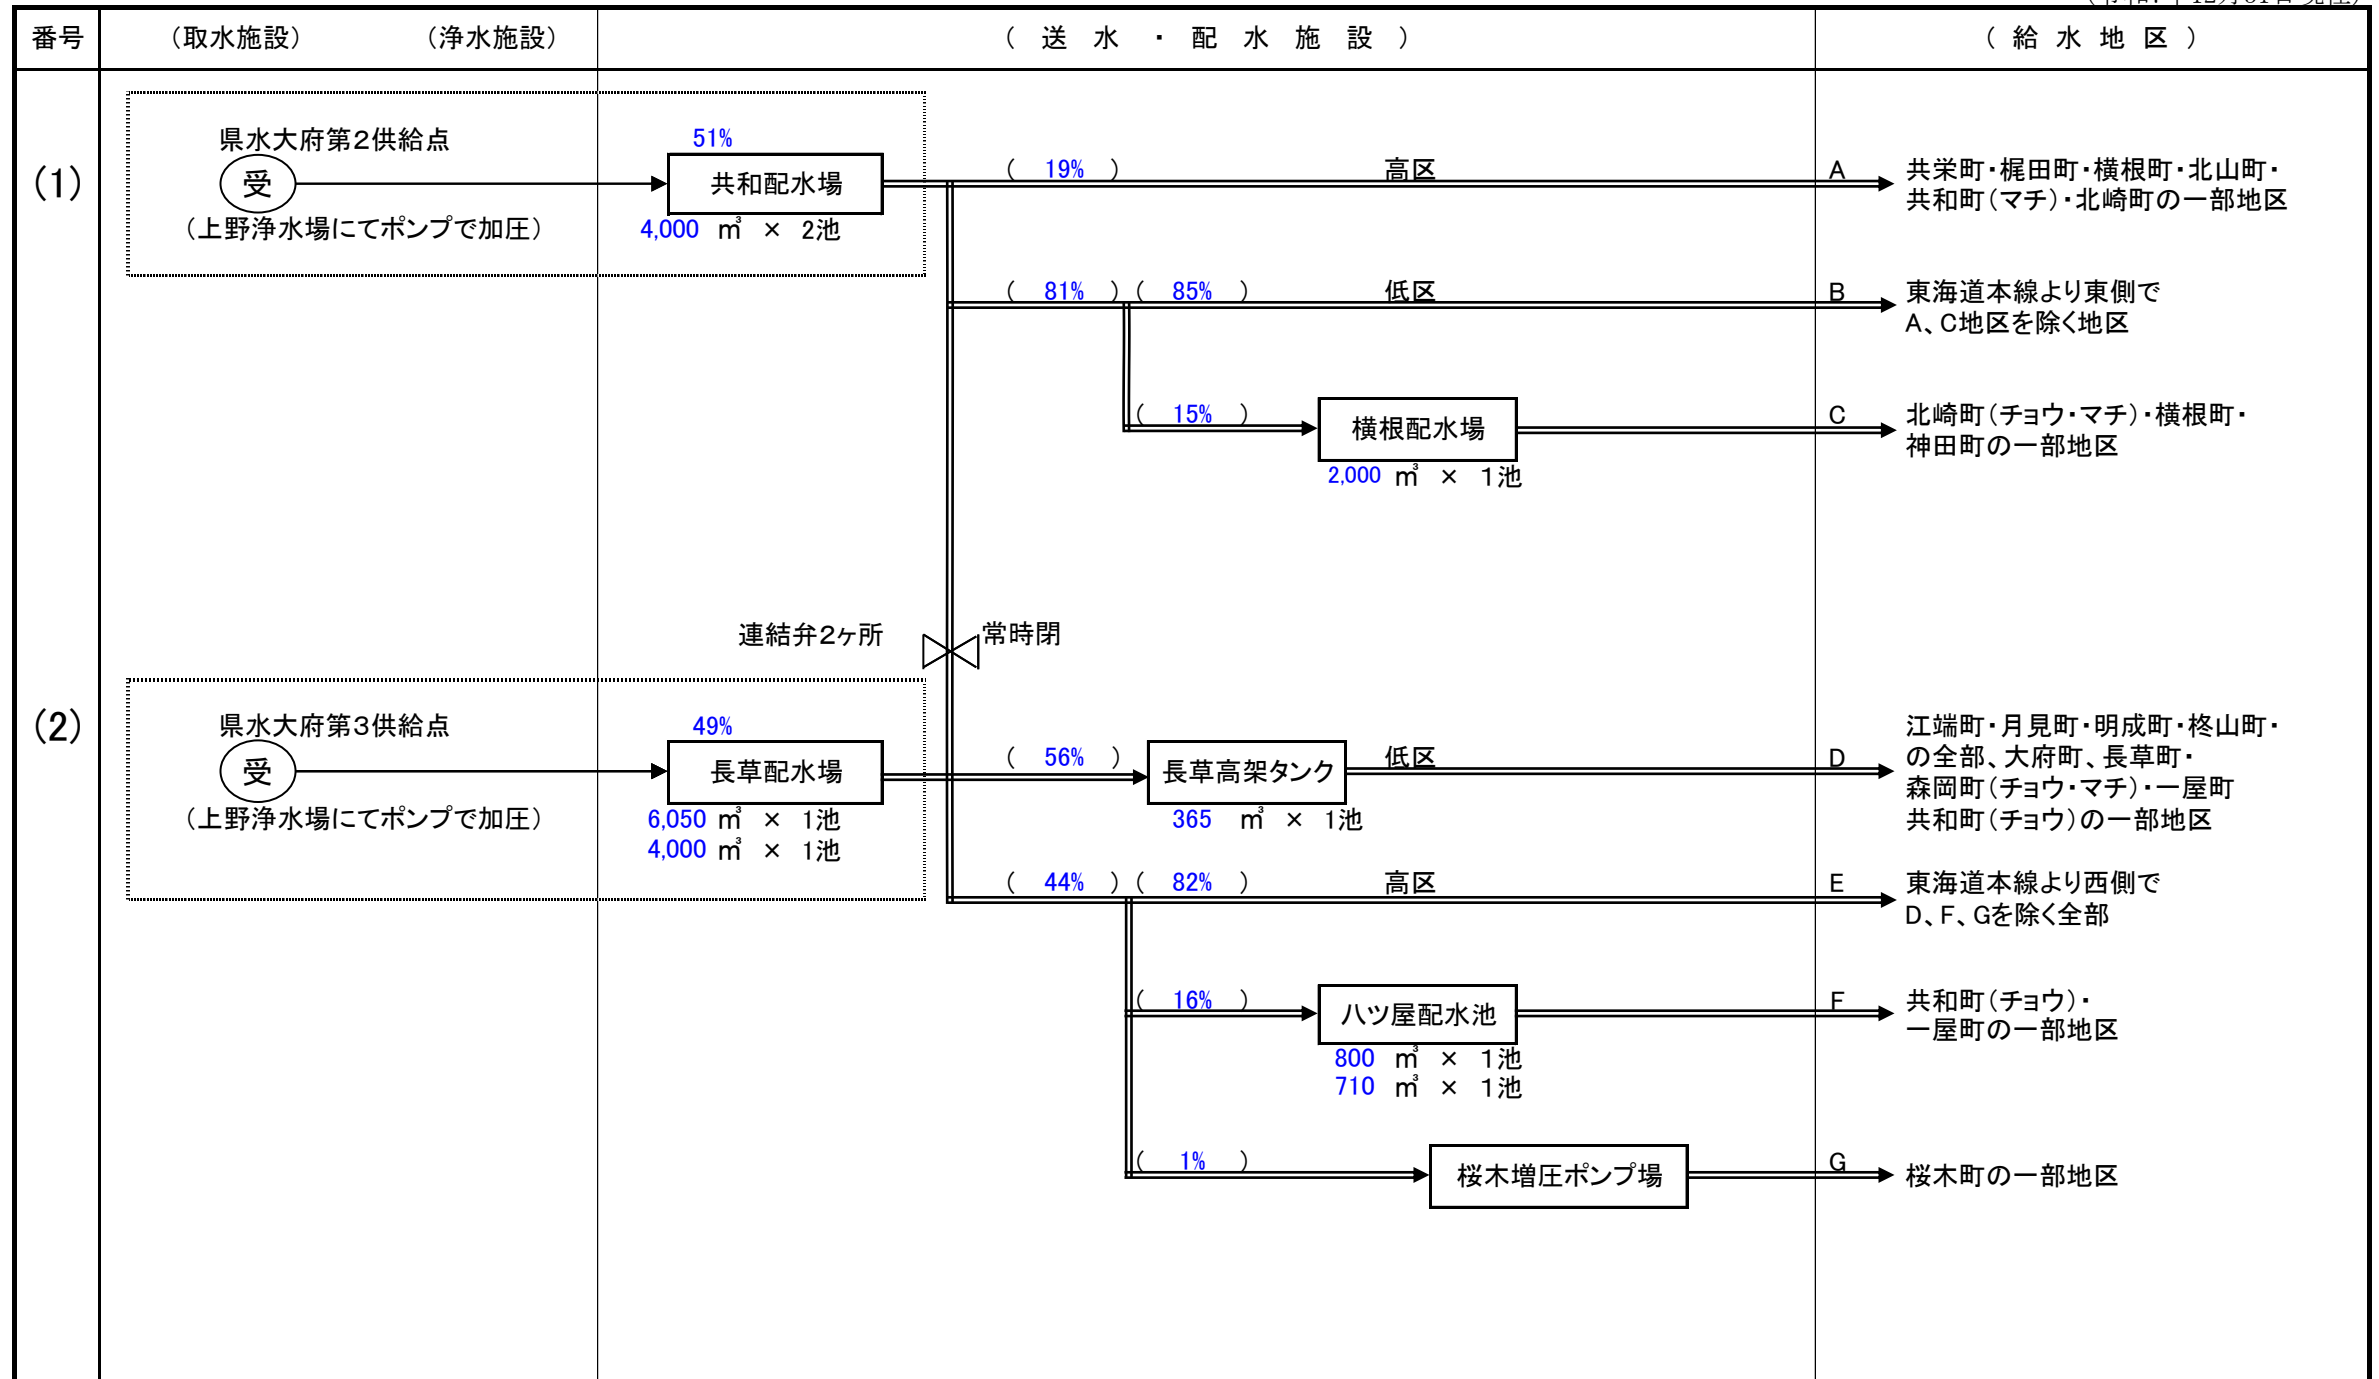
| 番号 | （取水施設）　　（浄水施設） | （送水・配水施設） | （給水地区） |
|---|---|---|---|

(1)

県水大府第2供給点
受
（上野浄水場にてポンプで加圧）

51%
共和配水場
4,000 ㎥ × 2池

（ 19% ） 高区 A 共栄町・梶田町・横根町・北山町・共和町（マチ）・北崎町の一部地区

（ 81% ）（ 85% ） 低区 B 東海道本線より東側でA、C地区を除く地区

（ 15% ） 横根配水場 2,000 ㎥ × 1池 C 北崎町（チョウ・マチ）・横根町・神田町の一部地区

連結弁2ヶ所 常時閉

(2)

県水大府第3供給点
受
（上野浄水場にてポンプで加圧）

49%
長草配水場
6,050 ㎥ × 1池
4,000 ㎥ × 1池

（ 56% ） 長草高架タンク 365 ㎥ × 1池 低区 D 江端町・月見町・明成町・柊山町・の全部、大府町、長草町・森岡町（チョウ・マチ）・一屋町 共和町（チョウ）の一部地区

（ 44% ）（ 82% ） 高区 E 東海道本線より西側でD、F、Gを除く全部

（ 16% ） ハツ屋配水池 800 ㎥ × 1池 710 ㎥ × 1池 F 共和町（チョウ）・一屋町の一部地区

（ 1% ） 桜木増圧ポンプ場 G 桜木町の一部地区